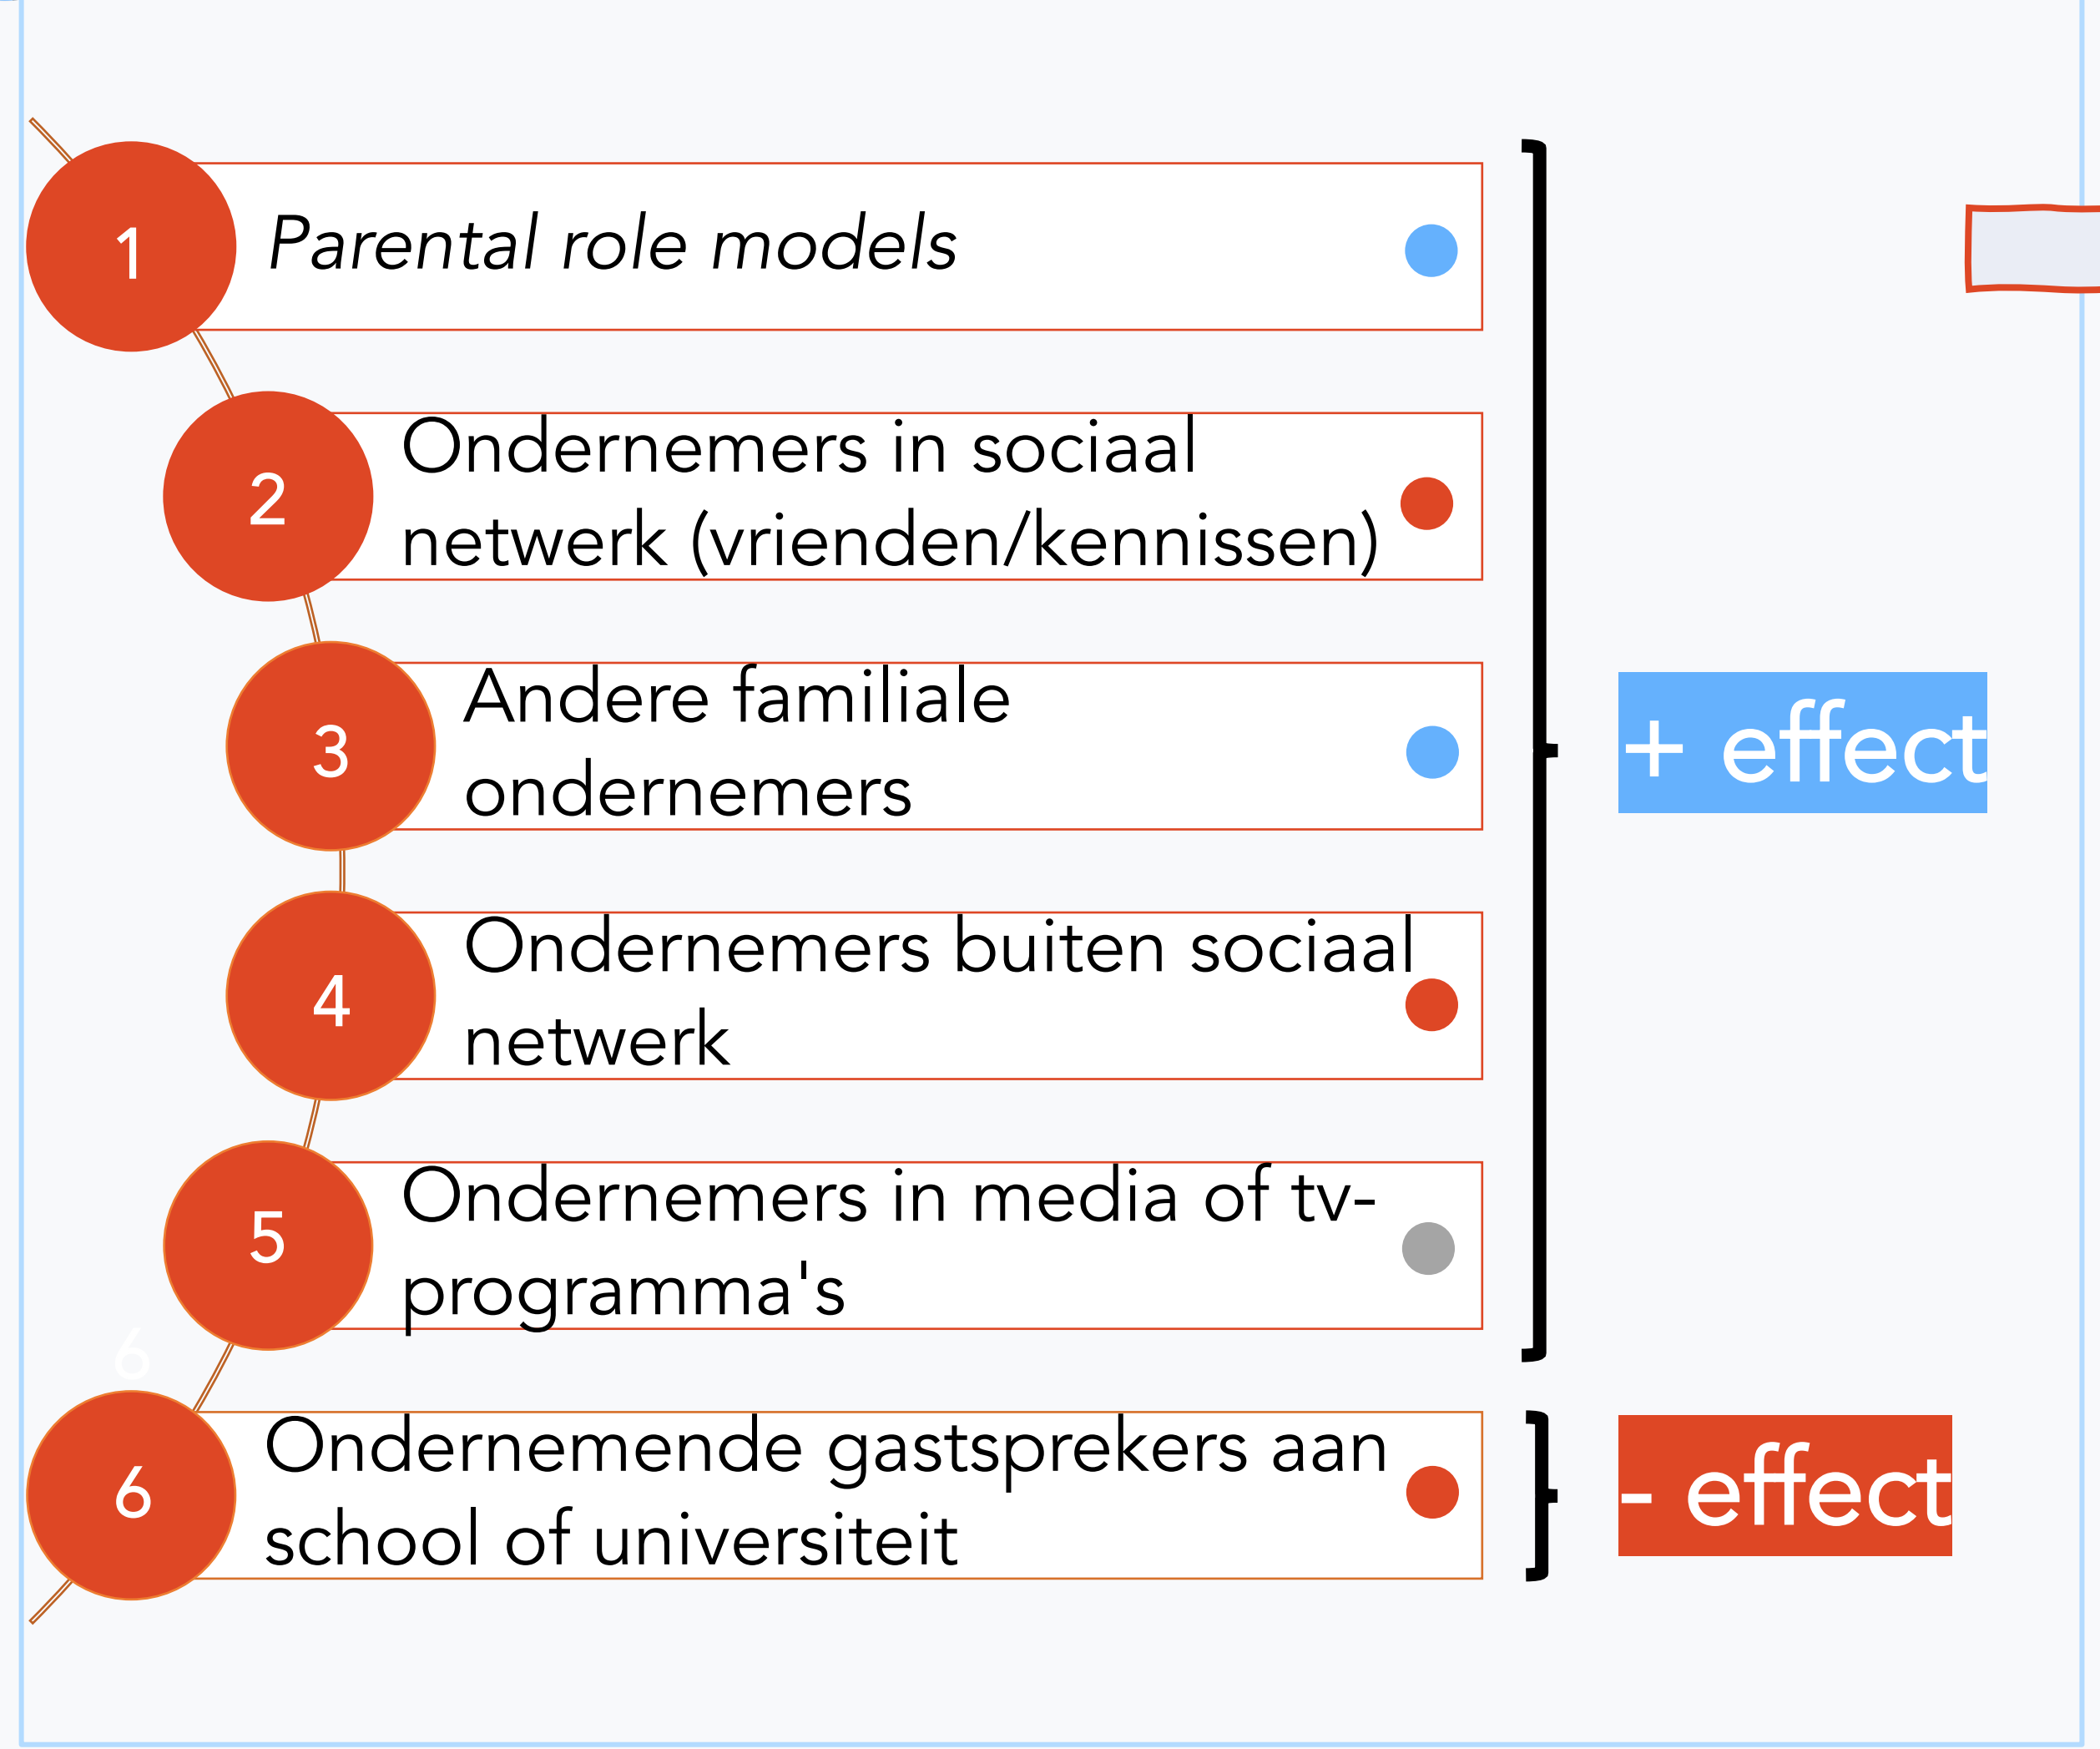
1 Parental role models

2 Ondernemers in sociaal netwerk (vrienden/kennissen)

3 Andere familiale ondernemers

4 Ondernemers buiten sociaal netwerk

5 Ondernemers in media of tv-programma's

6 Ondernemende gastsprekers aan school of universiteit

+ effect

- effect